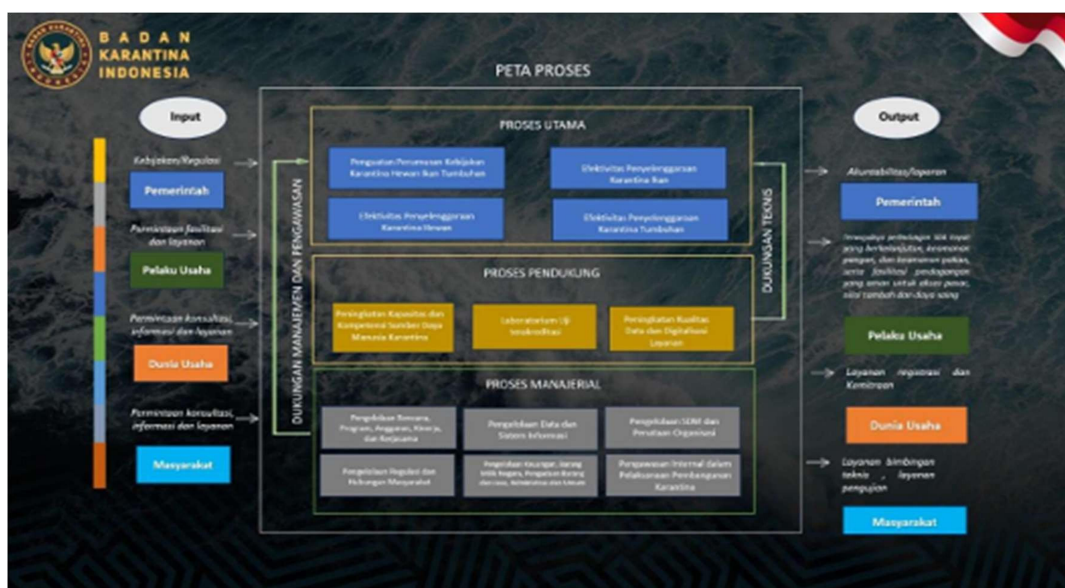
BADAN KARANTINA INDONESIA

PETA PROSES

Input

Kebijakan/Regulasi

Pemerintah

Permintaan fasilitasi dan layanan

Pelaku Usaha

Permintaan konsultasi, informasi dan layanan

Dunia Usaha

Permintaan konsultasi, informasi dan layanan

Masyarakat

DUKUNGAN MANAJEMEN DAN PENGAWASAN

PROSES UTAMA

Penguatan Perumusan Kebijakan Karantina Hewan Ikan Tumbuhan

Efektivitas Penyelenggaraan Karantina Ikan

Efektivitas Penyelenggaraan Karantina Hewan

Efektivitas Penyelenggaraan Karantina Tumbuhan

DUKUNGAN TEKNIS

PROSES PENDUKUNG

Peningkatan Kapasitas dan Kompetensi Sumber Daya Manusia Karantina

Laboratorium Uji terakreditasi

Peningkatan Kualitas Data dan Digitalisasi Layanan

PROSES MANAJERIAL

Pengelolaan Rencana, Program, Anggaran, Kinerja, dan Kerjasama

Pengelolaan Data dan Sistem Informasi

Pengelolaan SDM dan Penataan Organisasi

Pengelolaan Regulasi dan Hubungan Masyarakat

Pengelolaan Keuangan, Barang Milik Negara, Pengadaan Barang dan Jasa, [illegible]

Pengawasan Internal dalam Pelaksanaan Pembangunan Karantina

Output

Akuntabilitas/layanan

Pemerintah

Terwujudnya perlindungan SDA hayati yang berkelanjutan, keamanan pangan, dan keamanan pakan, serta fasilitasi perdagangan yang aman untuk akses pasar, nilai tambah dan daya saing

Pelaku Usaha

Layanan registrasi dan Kemitraan

Dunia Usaha

Layanan bimbingan teknis, layanan pengujian

Masyarakat